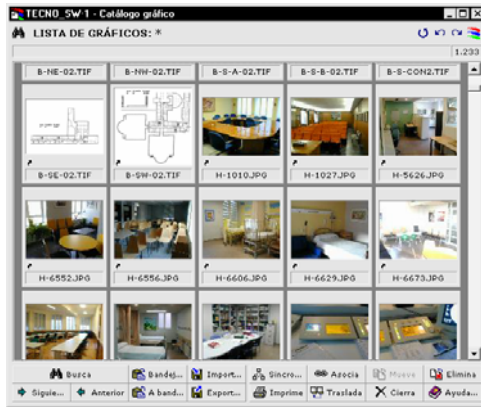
TECNO_SW 1 - Catálogo gráfico

LISTA DE GRÁFICOS: *

1.233

B-NE-02.TIF
B-NW-02.TIF
B-S-A-02.TIF
B-S-B-02.TIF
B-S-CON2.TIF

B-SE-02.TIF
B-SW-02.TIF
H-1010.JPG
H-1027.JPG
H-5626.JPG

H-6552.JPG
H-6556.JPG
H-6606.JPG
H-6629.JPG
H-6673.JPG

Busca
Bandej...
Import...
Sincro...
Asocia
Mueve
Elimina

Siguie...
Anterior
A band...
Export...
Imprime
Traslada
Cierra
Ayuda...